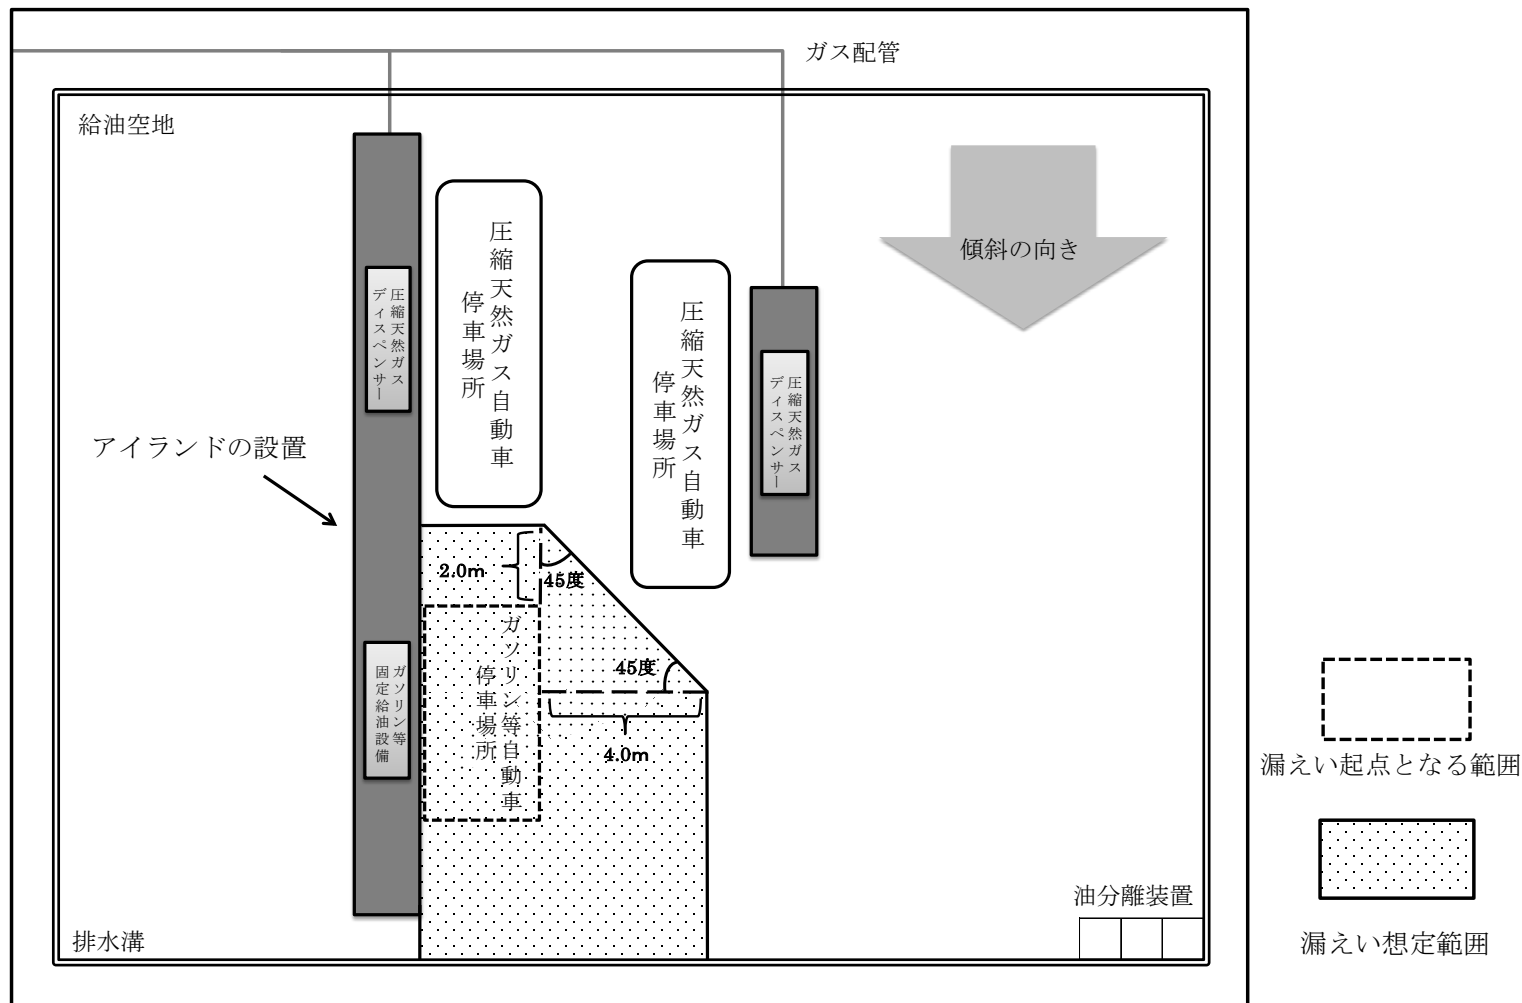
ガス配管

給油空地

圧縮天然ガスディスペンサー

圧縮天然ガス自動車停車場所

傾斜の向き

圧縮天然ガス自動車停車場所

圧縮天然ガスディスペンサー

アイランドの設置

2.0m

45度

ガソリン等固定給油設備

ガソリン等自動車停車場所

45度

4.0m

漏えい起点となる範囲

漏えい想定範囲

油分離装置

排水溝